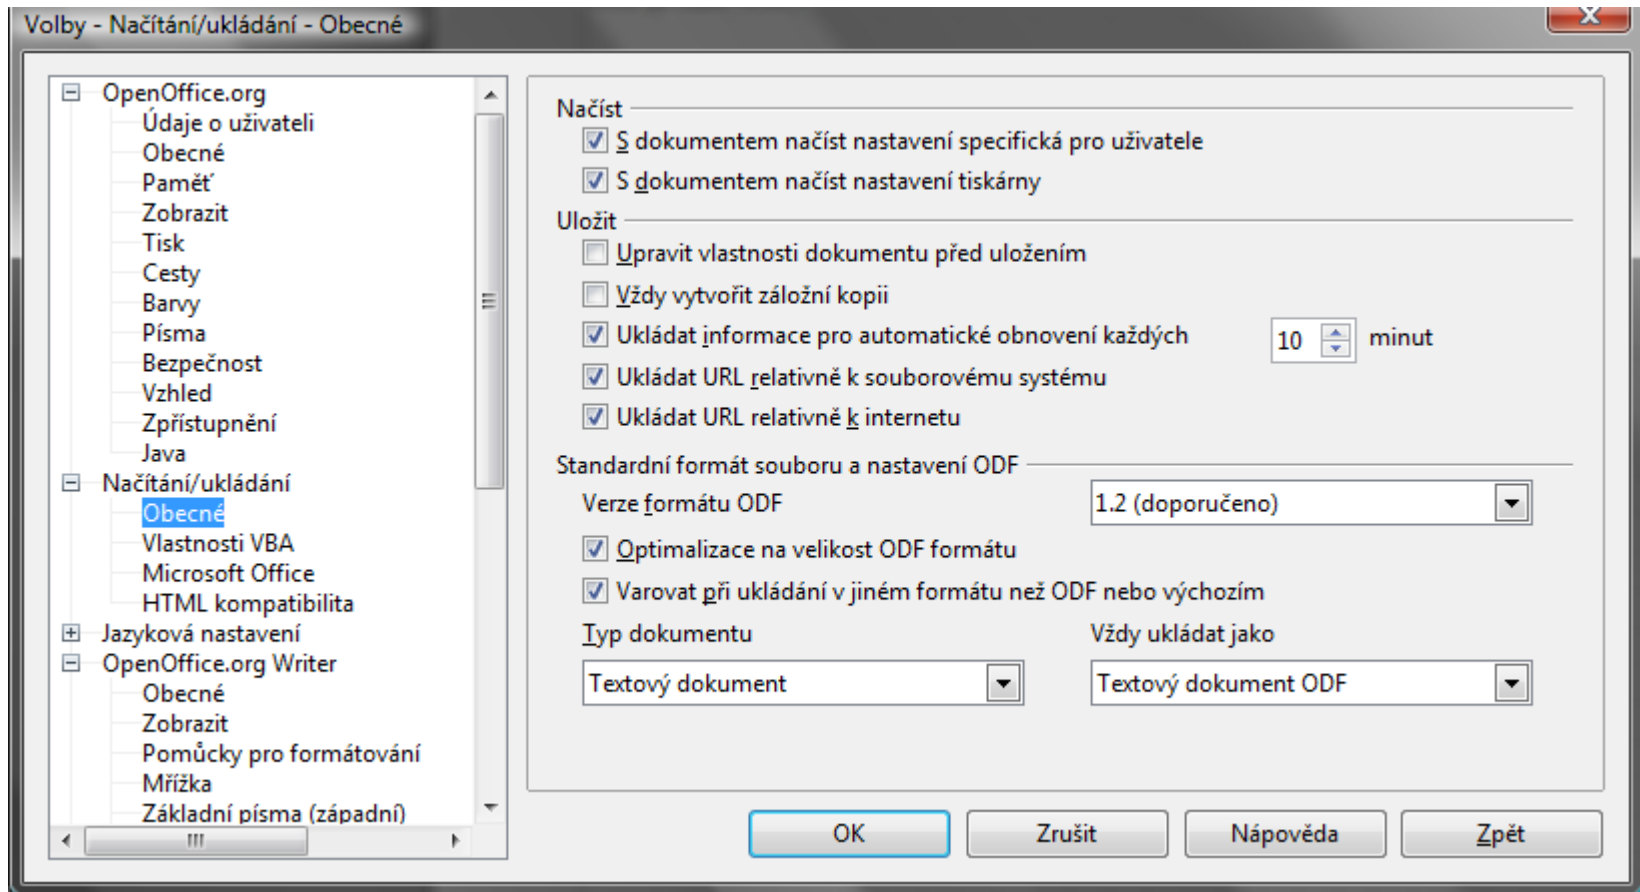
Volby - Načítání/ukládání - Obecné

OpenOffice.org
Údaje o uživateli
Obecné
Paměť
Zobrazit
Tisk
Cesty
Barvy
Písma
Bezpečnost
Vzhled
Zpřístupnění
Java
Načítání/ukládání
Obecné
Vlastnosti VBA
Microsoft Office
HTML kompatibilita
Jazyková nastavení
OpenOffice.org Writer
Obecné
Zobrazit
Pomůcky pro formátování
Mřížka
Základní písma (západní)

Načíst
S dokumentem načíst nastavení specifická pro uživatele
S dokumentem načíst nastavení tiskárny
Uložit
Upravit vlastnosti dokumentu před uložením
Vždy vytvořit záložní kopii
Ukládat informace pro automatické obnovení každých 10 minut
Ukládat URL relativně k souborovému systému
Ukládat URL relativně k internetu
Standardní formát souboru a nastavení ODF
Verze formátu ODF 1.2 (doporučeno)
Optimalizace na velikost ODF formátu
Varovat při ukládání v jiném formátu než ODF nebo výchozím
Typ dokumentu
Textový dokument
Vždy ukládat jako
Textový dokument ODF

OK
Zrušit
Nápověda
Zpět